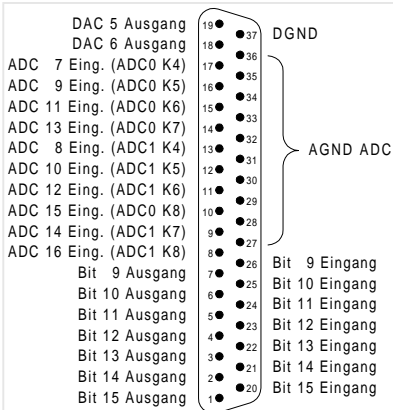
DAC 5 Ausgang 19 37 DGND
DAC 6 Ausgang 18 36
ADC 7 Eing. (ADC0 K4) 17 35
ADC 9 Eing. (ADC0 K5) 16 34
ADC 11 Eing. (ADC0 K6) 15 33
ADC 13 Eing. (ADC0 K7) 14 32
ADC 8 Eing. (ADC1 K4) 13 31
ADC 10 Eing. (ADC1 K5) 12 30
ADC 12 Eing. (ADC1 K6) 11 29
ADC 15 Eing. (ADC0 K8) 10 28
ADC 14 Eing. (ADC1 K7) 9 27
ADC 16 Eing. (ADC1 K8) 8

AGND ADC

Bit 9 Ausgang 7 26 Bit 9 Eingang
Bit 10 Ausgang 6 25 Bit 10 Eingang
Bit 11 Ausgang 5 24 Bit 11 Eingang
Bit 12 Ausgang 4 23 Bit 12 Eingang
Bit 13 Ausgang 3 22 Bit 13 Eingang
Bit 14 Ausgang 2 21 Bit 14 Eingang
Bit 15 Ausgang 1 20 Bit 15 Eingang